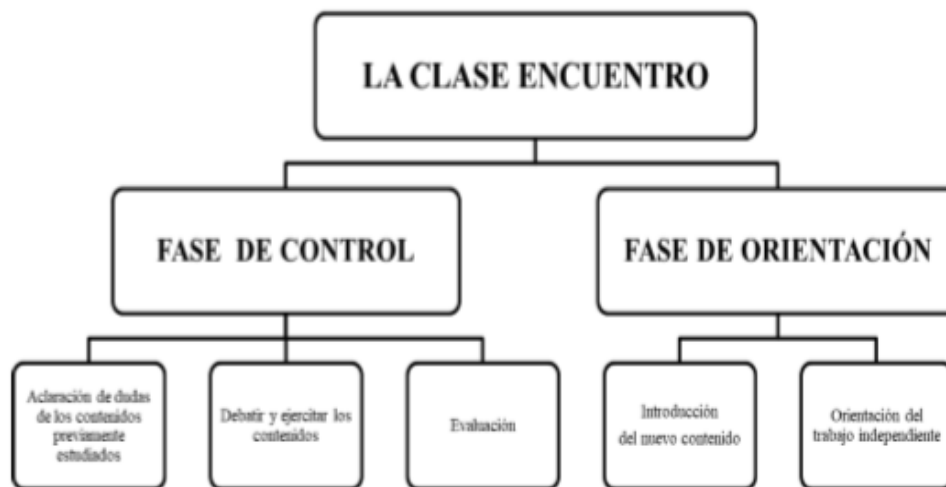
LA CLASE ENCUENTRO

FASE DE CONTROL

FASE DE ORIENTACIÓN

Aclaración de dudas de los contenidos previamente estudiados

Debatir y ejercitar los contenidos

Evaluación

Introducción del nuevo contenido

Orientación del trabajo independiente